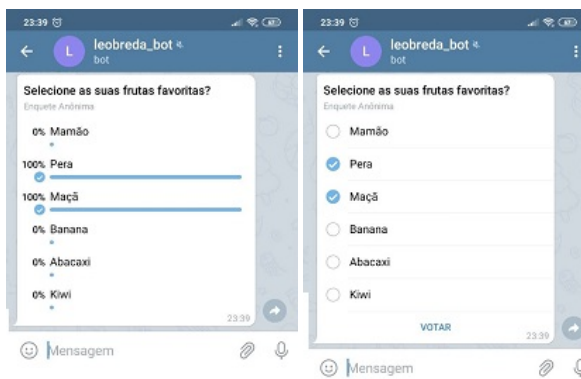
23:39

L leobreda_bot
bot

Selecione as suas frutas favoritas?
Enquete Anônima

0% Mamão
100% Pera
100% Maçã
0% Banana
0% Abacaxi
0% Kiwi

23:39

Mensagem

23:39

L leobreda_bot
bot

Selecione as suas frutas favoritas?
Enquete Anônima

Mamão
Pera
Maçã
Banana
Abacaxi
Kiwi

VOTAR

23:39

Mensagem